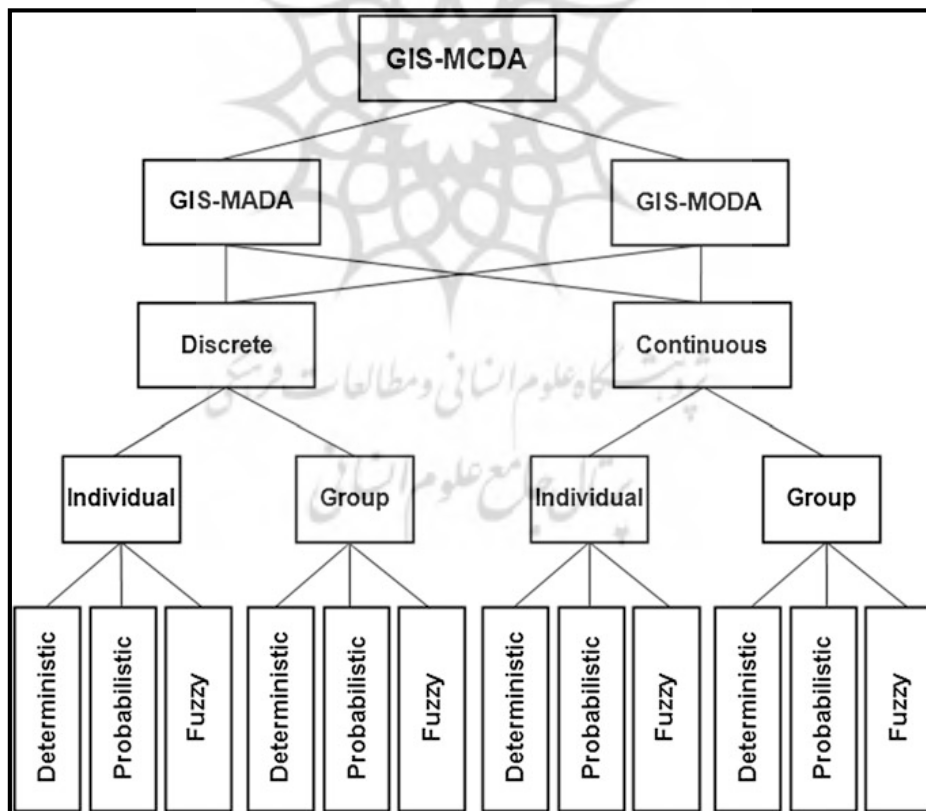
GIS-MCDA

GIS-MADA

GIS-MODA

Discrete

Continuous

Individual

Group

Individual

Group

Deterministic

Probabilistic

Fuzzy

Deterministic

Probabilistic

Fuzzy

Deterministic

Probabilistic

Fuzzy

Deterministic

Probabilistic

Fuzzy

پژوهشگاه علوم انسانی و مطالعات فرهنگی
پرتال جامع علوم انسانی